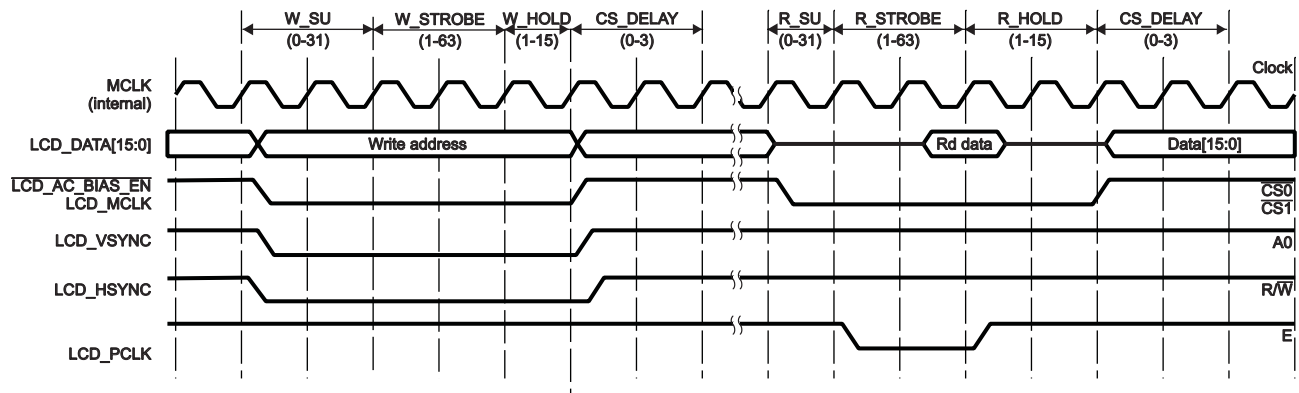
W_SU (0-31)
W_STROBE (1-63)
W_HOLD (1-15)
CS_DELAY (0-3)
R_SU (0-31)
R_STROBE (1-63)
R_HOLD (1-15)
CS_DELAY (0-3)

MCLK (internal)
Clock

LCD_DATA[15:0]
Write address
Rd data
Data[15:0]

$\overline{\text{LCD\_AC\_BIAS\_EN}}$
LCD_MCLK
$\overline{\text{CS0}}$
$\overline{\text{CS1}}$

LCD_VSYNC
A0

LCD_HSYNC
R/$\overline{\text{W}}$

LCD_PCLK
E